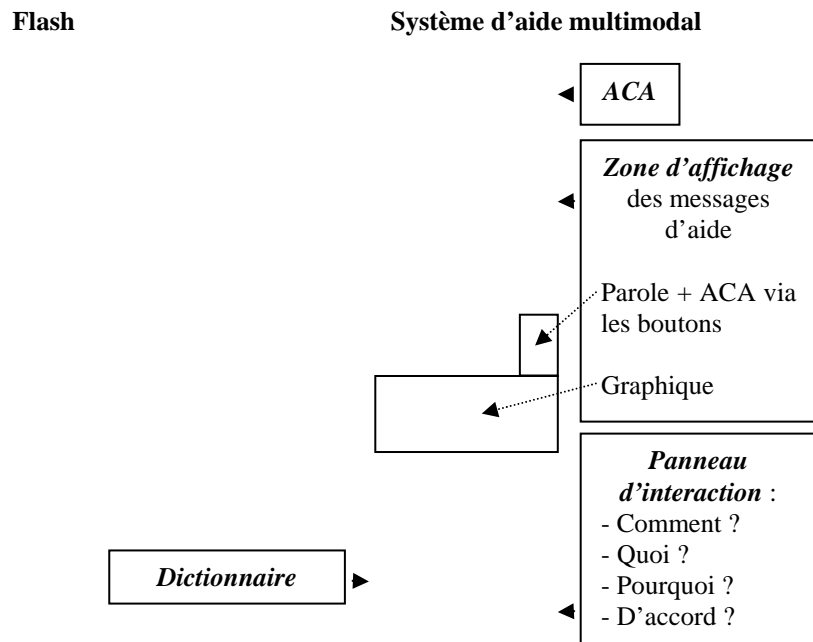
Flash

Système d'aide multimodal

ACA

Zone d'affichage des messages d'aide

Parole + ACA via les boutons

Graphique

Panneau d'interaction :
- Comment ?
- Quoi ?
- Pourquoi ?
- D'accord ?

Dictionnaire